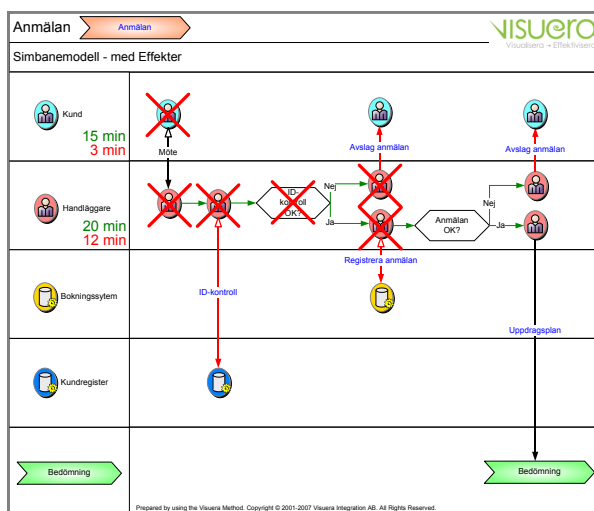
Anmälan

Anmälan

VISUERA
Visualisera – Effektivisera

Simbanemodell - med Effekter

Kund
15 min
3 min

Möte

Avslag anmälan

Avslag anmälan

Handläggare
20 min
12 min

ID-kontroll OK?

Nej

Ja

Registrera anmälan

Anmälan OK?

Nej

Ja

Bokningssytem

ID-kontroll

Uppdragsplan

Kundregister

Bedömning

Bedömning

Prepared by using the Visuera Method. Copyright © 2001-2007 Visuera Integration AB. All Rights Reserved.